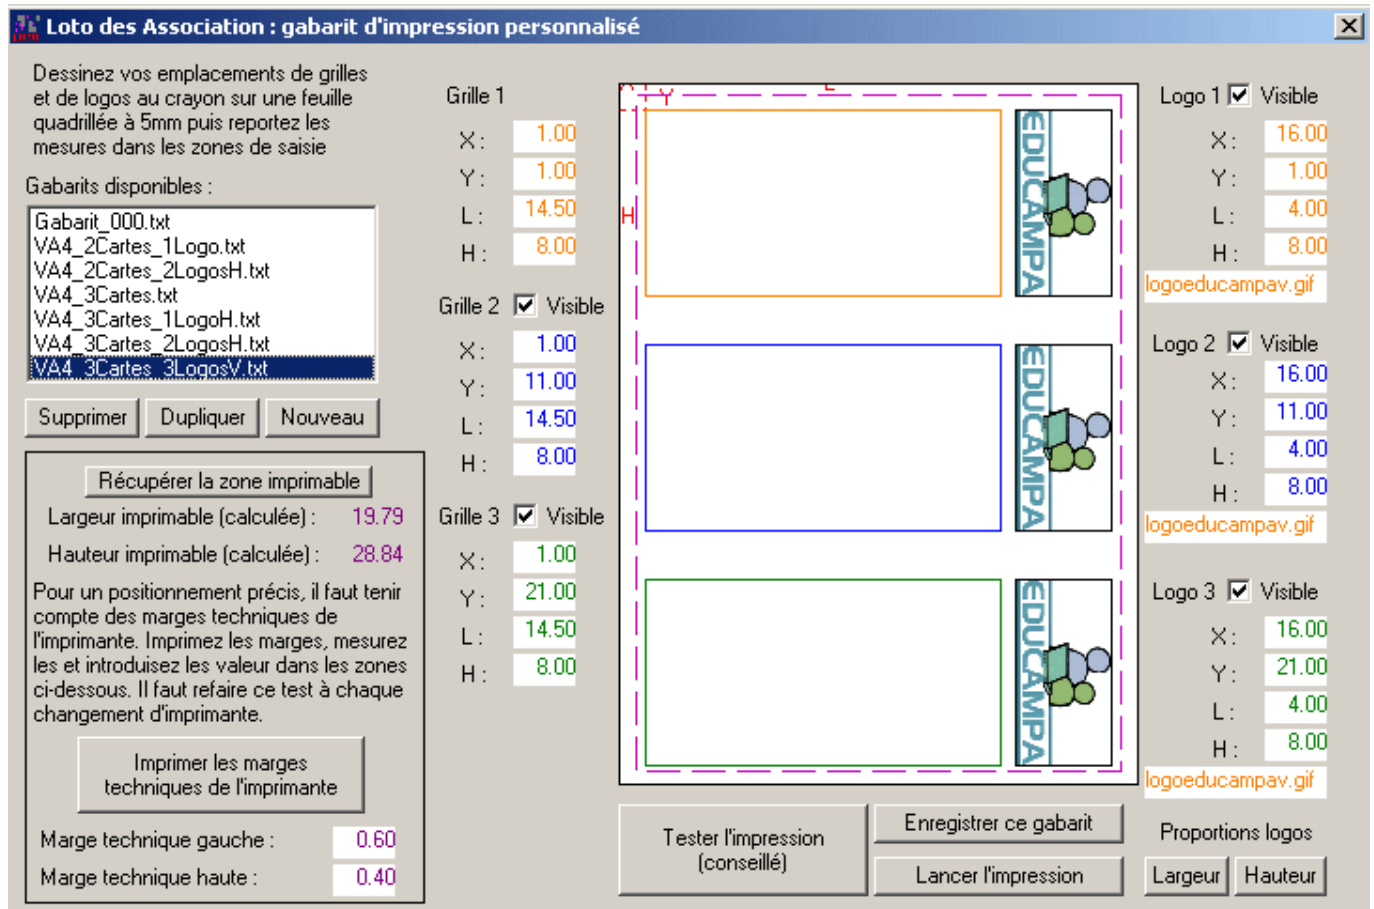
Loto des Association : gabarit d'impression personnalisé

Dessinez vos emplacements de grilles et de logos au crayon sur une feuille quadrillée à 5mm puis reportez les mesures dans les zones de saisie

Gabarits disponibles :

Gabarit_000.txt
VA4_2Cartes_1Logo.txt
VA4_2Cartes_2LogosH.txt
VA4_3Cartes.txt
VA4_3Cartes_1LogoH.txt
VA4_3Cartes_2LogosH.txt
VA4_3Cartes_3LogosV.txt

Supprimer | Dupliquer | Nouveau

Récupérer la zone imprimable

Largeur imprimable (calculée) : 19.79

Hauteur imprimable (calculée) : 28.84

Pour un positionnement précis, il faut tenir compte des marges techniques de l'imprimante. Imprimez les marges, mesurez les et introduisez les valeur dans les zones ci-dessous. Il faut refaire ce test à chaque changement d'imprimante.

Imprimer les marges techniques de l'imprimante

Marge technique gauche : 0.60

Marge technique haute : 0.40

Grille 1
X : 1.00
Y : 1.00
L : 14.50
H : 8.00

Grille 2 Visible
X : 1.00
Y : 11.00
L : 14.50
H : 8.00

Grille 3 Visible
X : 1.00
Y : 21.00
L : 14.50
H : 8.00

Y
L
H
EDUCAMPA
EDUCAMPA
EDUCAMPA

Tester l'impression (conseillé)

Enregistrer ce gabarit

Lancer l'impression

Logo 1 Visible
X : 16.00
Y : 1.00
L : 4.00
H : 8.00
logoeducampav.gif

Logo 2 Visible
X : 16.00
Y : 11.00
L : 4.00
H : 8.00
logoeducampav.gif

Logo 3 Visible
X : 16.00
Y : 21.00
L : 4.00
H : 8.00
logoeducampav.gif

Proportions logos
Largeur | Hauteur